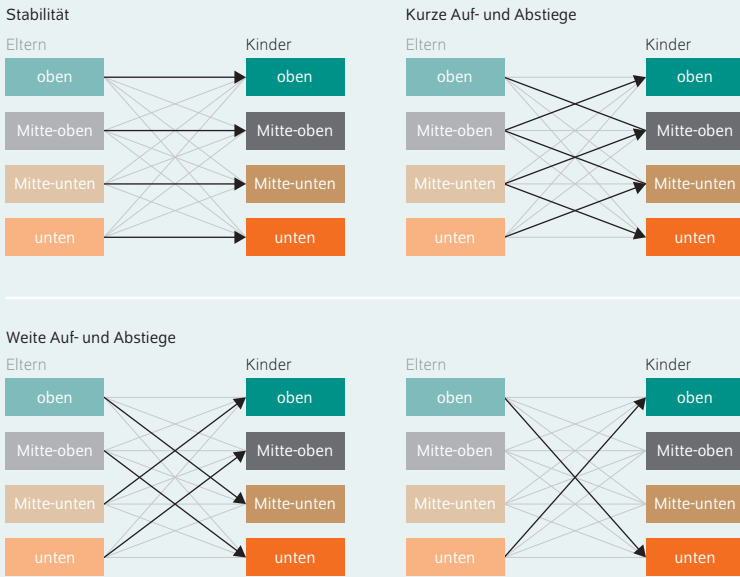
Stabilität

| Eltern | Kinder |
|---|---|
| oben | oben |
| Mitte-oben | Mitte-oben |
| Mitte-unten | Mitte-unten |
| unten | unten |

Kurze Auf- und Abstiege

| Eltern | Kinder |
|---|---|
| oben | oben |
| Mitte-oben | Mitte-oben |
| Mitte-unten | Mitte-unten |
| unten | unten |

Weite Auf- und Abstiege

| Eltern | Kinder |
|---|---|
| oben | oben |
| Mitte-oben | Mitte-oben |
| Mitte-unten | Mitte-unten |
| unten | unten |

| Eltern | Kinder |
|---|---|
| oben | oben |
| Mitte-oben | Mitte-oben |
| Mitte-unten | Mitte-unten |
| unten | unten |